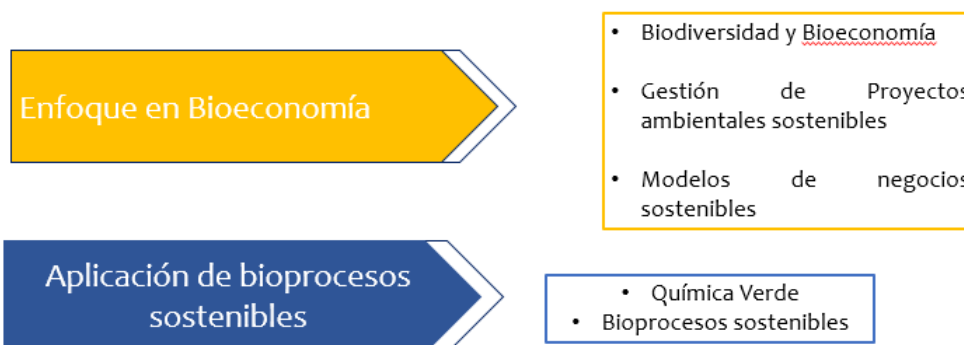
Enfoque en Bioeconomía

• Biodiversidad y Bioeconomía

• Gestión de Proyectos ambientales sostenibles

• Modelos de negocios sostenibles

Aplicación de bioprocesos sostenibles

• Química Verde
• Bioprocesos sostenibles